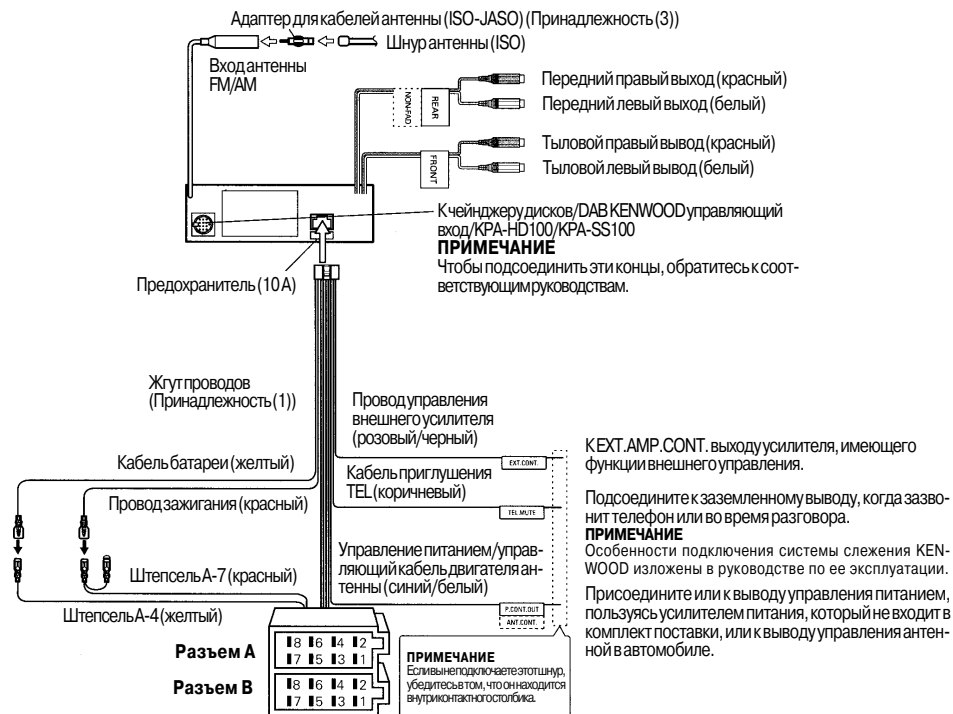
Адаптер для кабелей антенны (ISO-JASO) (Принадлежность (3))

Шнур антенны (ISO)

Вход антенны FM/AM

NON-FAD

REAR

Передний правый выход (красный)

Передний левый выход (белый)

FRONT

Тыловой правый вывод (красный)

Тыловой левый вывод (белый)

К чейнджеру дисков/DAB KENWOOD управляющий вход/KPA-HD100/KPA-SS100

**ПРИМЕЧАНИЕ**

Чтобы подсоединить эти концы, обратитесь к соответствующим руководствам.

Предохранитель (10 A)

Жгут проводов (Принадлежность (1))

Провод управления внешнего усилителя (розовый/черный)

EXT.CONT.

К EXT.AMP.CONT. выходу усилителя, имеющего функции внешнего управления.

Кабель батареи (желтый)

Кабель приглушения TEL (коричневый)

TEL MUTE

Провод зажигания (красный)

Подсоедините к заземленному выводу, когда зазвонит телефон или во время разговора.

**ПРИМЕЧАНИЕ**

Особенности подключения системы слежения KENWOOD изложены в руководстве по ее эксплуатации.

Штепсель A-7 (красный)

Управление питанием/управляющий кабель двигателя антенны (синий/белый)

P.CONT.OUT

ANT.CONT.

Присоедините или к выводу управления питанием, пользуясь усилителем питания, который не входит в комплект поставки, или к выводу управления антенной в автомобиле.

Штепсель A-4 (желтый)

Разъем А

8 6 4 2
7 5 3 1

Разъем В

8 6 4 2
7 5 3 1

**ПРИМЕЧАНИЕ**

Если вы не подключаете этот шнур, убедитесь в том, что он находится внутри контактного столбика.